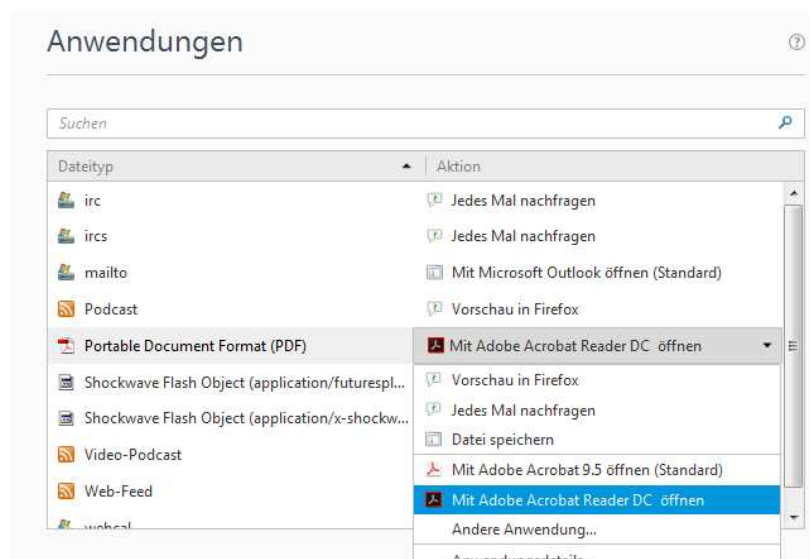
Anwendungen

Suchen

| Dateityp | Aktion |
|---|---|
| irc | Jedes Mal nachfragen |
| ircs | Jedes Mal nachfragen |
| mailto | Mit Microsoft Outlook öffnen (Standard) |
| Podcast | Vorschau in Firefox |
| Portable Document Format (PDF) | Mit Adobe Acrobat Reader DC öffnen |
| Shockwave Flash Object (application/futurespl... | Vorschau in Firefox |
| Shockwave Flash Object (application/x-shockw... | Jedes Mal nachfragen |
| Video-Podcast | Datei speichern |
| Web-Feed | Mit Adobe Acrobat 9.5 öffnen (Standard) |
| webcal | Mit Adobe Acrobat Reader DC öffnen |

Andere Anwendung...

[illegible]